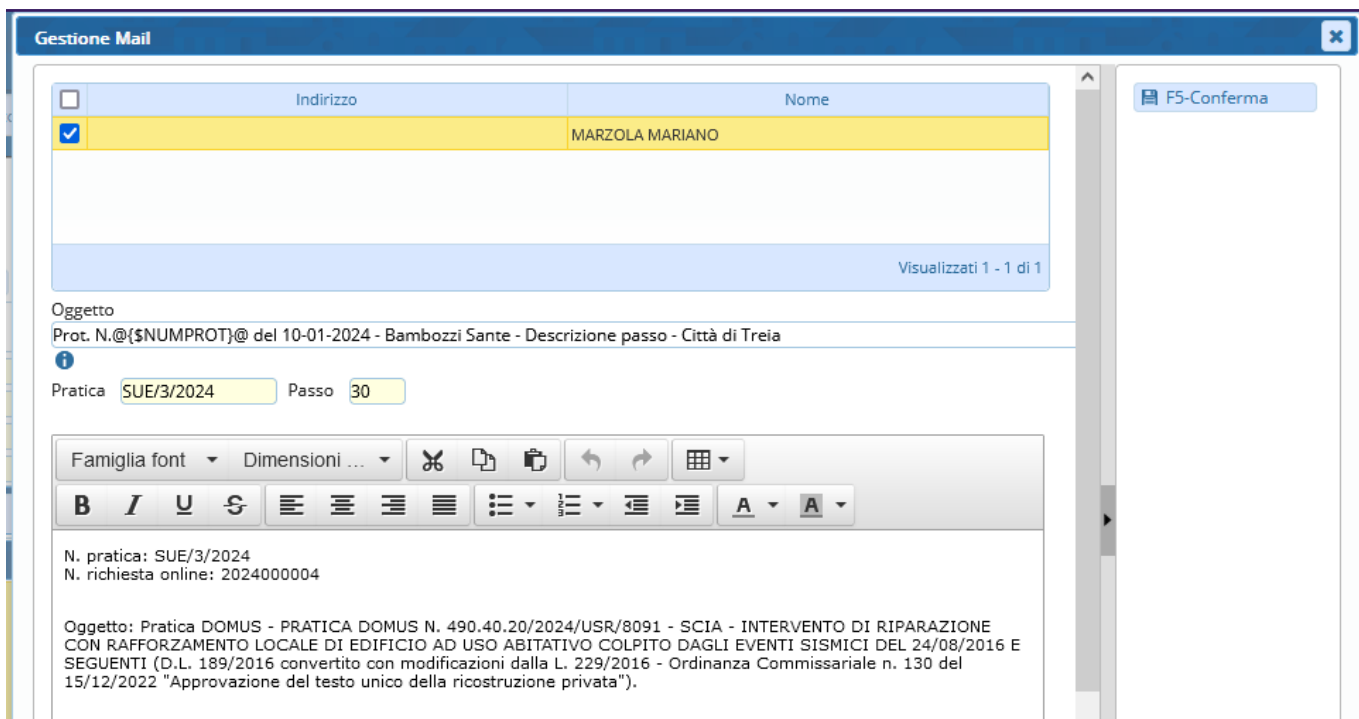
Gestione Mail

| Indirizzo | Nome |
|---|---|
| | MARZOLA MARIANO |

Visualizzati 1 - 1 di 1

F5-Conferma

Oggetto
Prot. N.@{$NUMPROT}@ del 10-01-2024 - Bambozzi Sante - Descrizione passo - Città di Treia

Pratica SUE/3/2024 Passo 30

Famiglia font Dimensioni ...

B I U S A A

N. pratica: SUE/3/2024
N. richiesta online: 2024000004

Oggetto: Pratica DOMUS - PRATICA DOMUS N. 490.40.20/2024/USR/8091 - SCIA - INTERVENTO DI RIPARAZIONE CON RAFFORZAMENTO LOCALE DI EDIFICIO AD USO ABITATIVO COLPITO DAGLI EVENTI SISMICI DEL 24/08/2016 E SEGUENTI (D.L. 189/2016 convertito con modificazioni dalla L. 229/2016 - Ordinanza Commissariale n. 130 del 15/12/2022 "Approvazione del testo unico della ricostruzione privata").